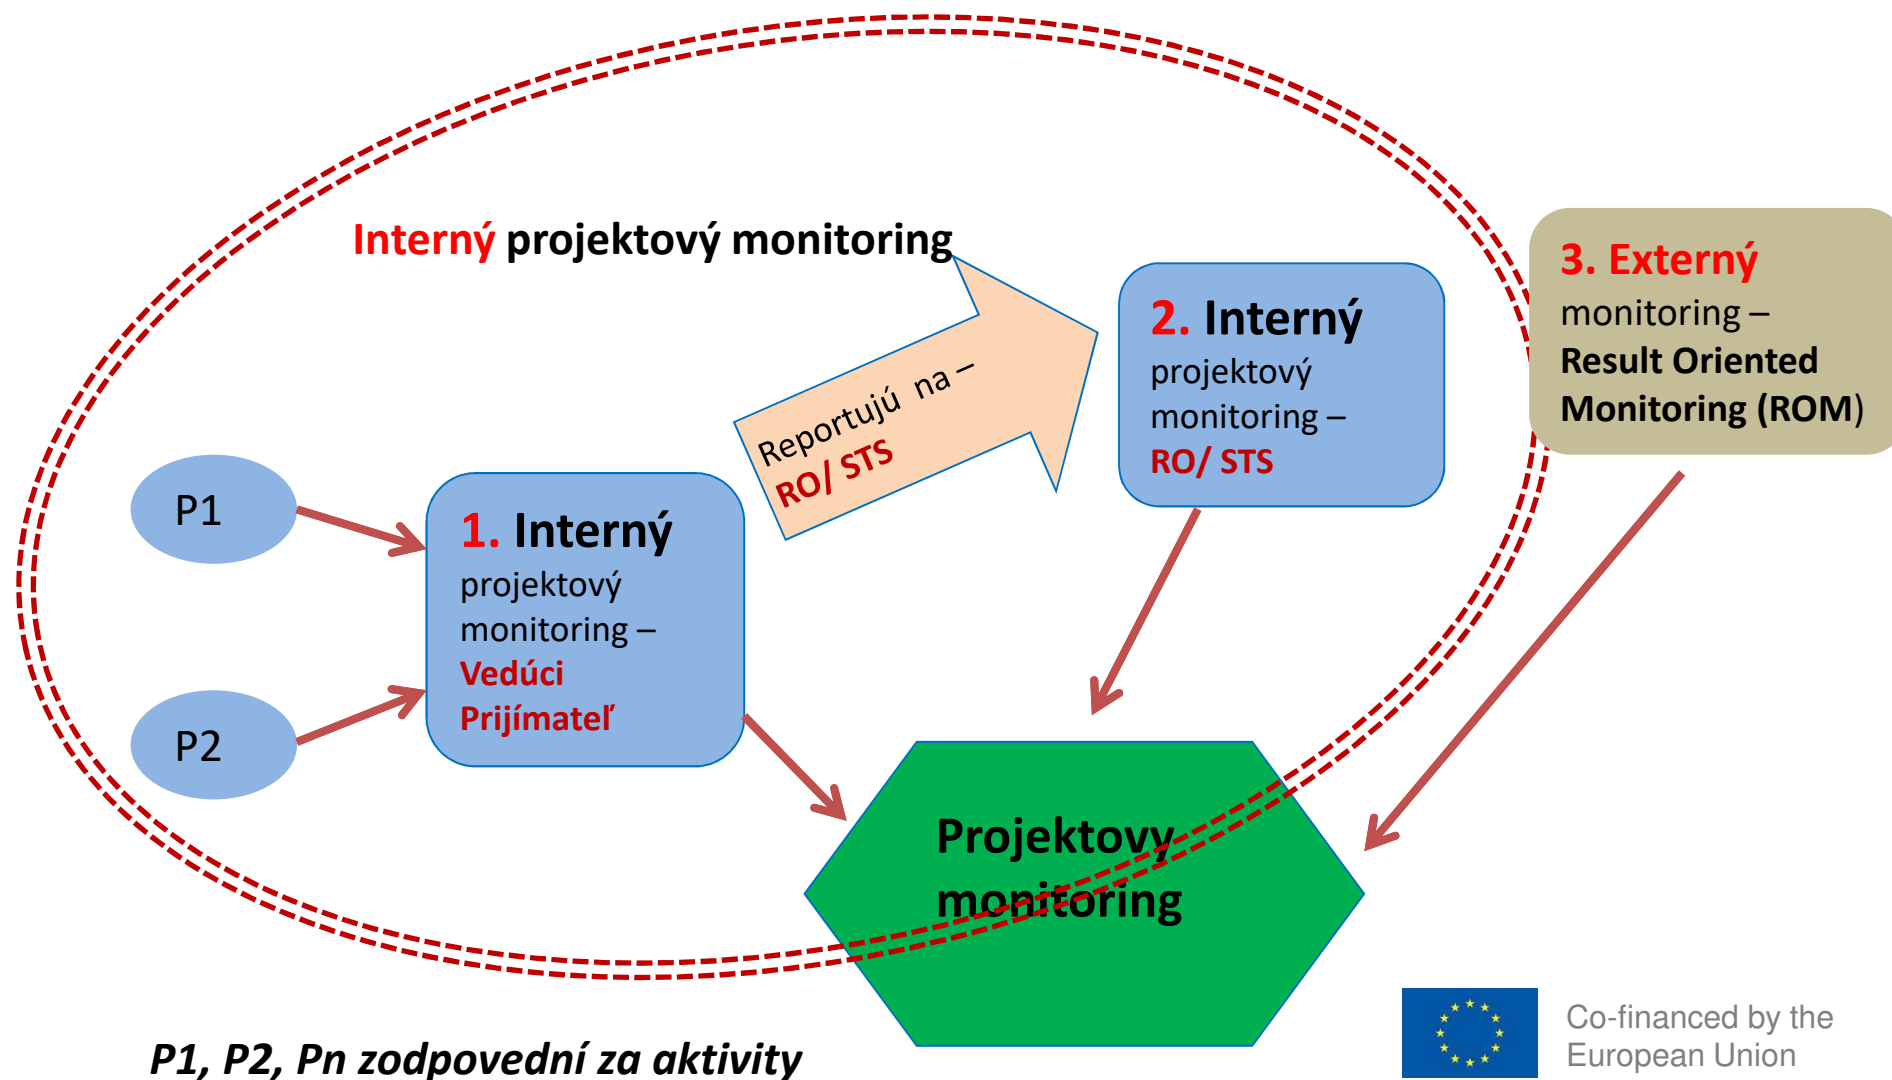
Interný projektový monitoring

3. Externý monitoring – Result Oriented Monitoring (ROM)

2. Interný projektový monitoring – RO/ STS

Reportujú na – RO/ STS

P1

P2

1. Interný projektový monitoring – Vedúci Prijímateľ

Projektovy monitoring

P1, P2, Pn zodpovední za aktivity

Co-financed by the European Union